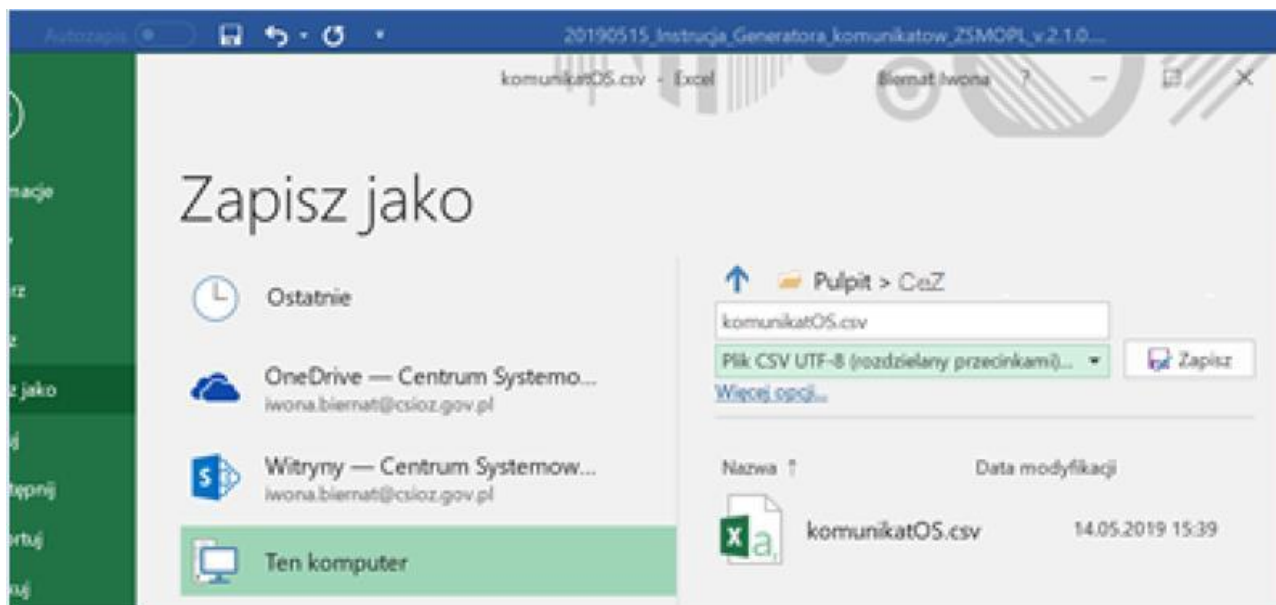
Autozapis

20190515_Instrucja_Generatora_komunikatow_ZSMOPL_v.2.1.0....

komunikatOS.csv - Excel

Biernat Iwona ?

macje

rz

z

z jako

j

tępnij

rtuj

uj

Zapisz jako

Ostatnie

OneDrive — Centrum Systemo...
iwona.biernat@csioz.gov.pl

Witryny — Centrum Systemow...
iwona.biernat@csioz.gov.pl

Ten komputer

Pulpit > CeZ

komunikatOS.csv

Plik CSV UTF-8 (rozdzielany przecinkami)...

Zapisz

Więcej opcji...

Nazwa ↑

Data modyfikacji

komunikatOS.csv

14.05.2019 15:39